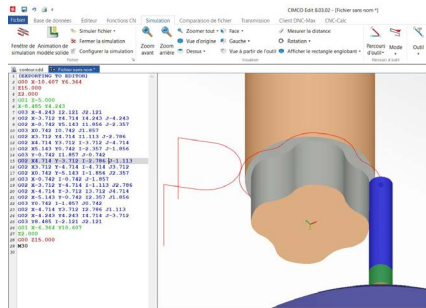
CIMCO Edit 8.03.02 - [Fichier sans nom *]

Fichier | Base de données | Éditeur | Fonctions CN | Simulation | Comparaison de fichier | Transmission | Client DNC-Max | CNC-Calc

Fenêtre de simulation | Animation de modèle solide | Simuler fichier | Fermer la simulation | Configurer la simulation | Zoom avant | Zoom arrière | Zoomer tout | Vue d'origine | Dessus | Face | Gauche | Vue à partir de l'outil | Mesurer la distance | Rotation | Afficher le rectangle englobant | Rayon d'outil | Mode | Outil

Simulation | Rayon d'outil

contour.cnl | Fichier sans nom *

(EXPORTING TO EDITOR)
G00 X-10.407 Y6.364
Z15.000
Z2.000
G01 Z-5.000
X-8.485 Y4.243
G03 X-4.243 I2.121 J2.121
G02 X-3.712 Y4.714 I4.243 J-4.243
G03 X0.742 Y5.163 I1.856 J-2.357
G03 X0.742 I0.742 J1.857
G02 X3.712 Y4.714 I1.113 J-3.786
G02 X4.714 Y3.712 I-2.714 J-4.714
G03 X5.163 Y0.742 I2.357 J-1.856
G03 Y-0.742 I1.857 J-0.742
G02 X4.714 Y-3.712 I-3.786 J-1.113
G02 X3.712 Y-4.714 I-4.714 J-2.714
G03 X0.742 Y-5.163 I1.856 J-2.357
G03 X-0.742 I-0.742 J-1.857
G02 X-3.712 Y-4.714 I-1.113 J2.786
G02 X-4.714 Y-3.712 I3.712 J4.714
G03 X-5.163 Y-0.742 I2.357 J1.856
G03 Y0.742 I-1.857 J0.742
G02 X-4.714 Y3.712 I2.786 J1.113
G03 X-4.243 Y4.243 I4.714 J-3.712
G03 Y8.485 I-2.121 J2.121
G01 X-6.364 Y10.607
Z2.000
G00 Z15.000
M30